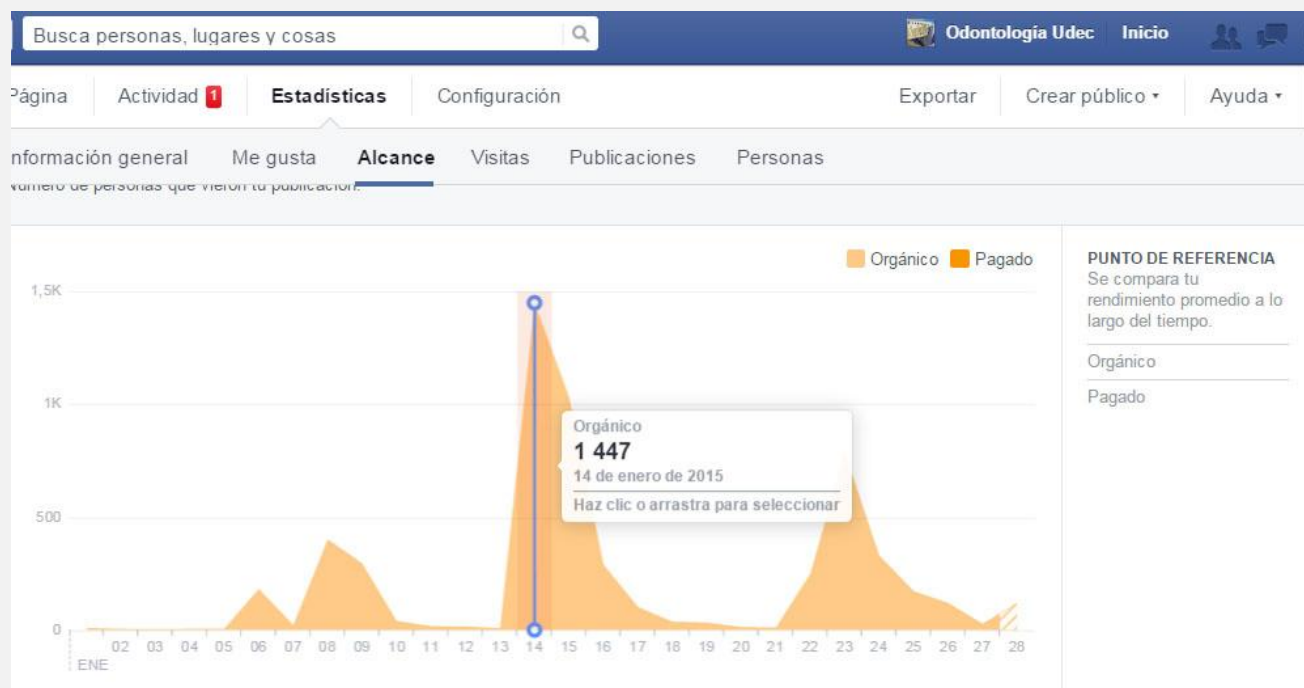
Busca personas, lugares y cosas

Odontología Udec Inicio

ágina Actividad 1 Estadísticas Configuración Exportar Crear público ▾ Ayuda ▾

nformación general Me gusta Alcance Visitas Publicaciones Personas

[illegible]úmero de personas que vieron tu publicación.

Orgánico Pagado

1,5K
1K
500
0

Orgánico
1 447
14 de enero de 2015
Haz clic o arrastra para seleccionar

02 03 04 05 06 07 08 09 10 11 12 13 14 15 16 17 18 19 20 21 22 23 24 25 26 27 28
ENE

PUNTO DE REFERENCIA
Se compara tu rendimiento promedio a lo largo del tiempo.

Orgánico

Pagado